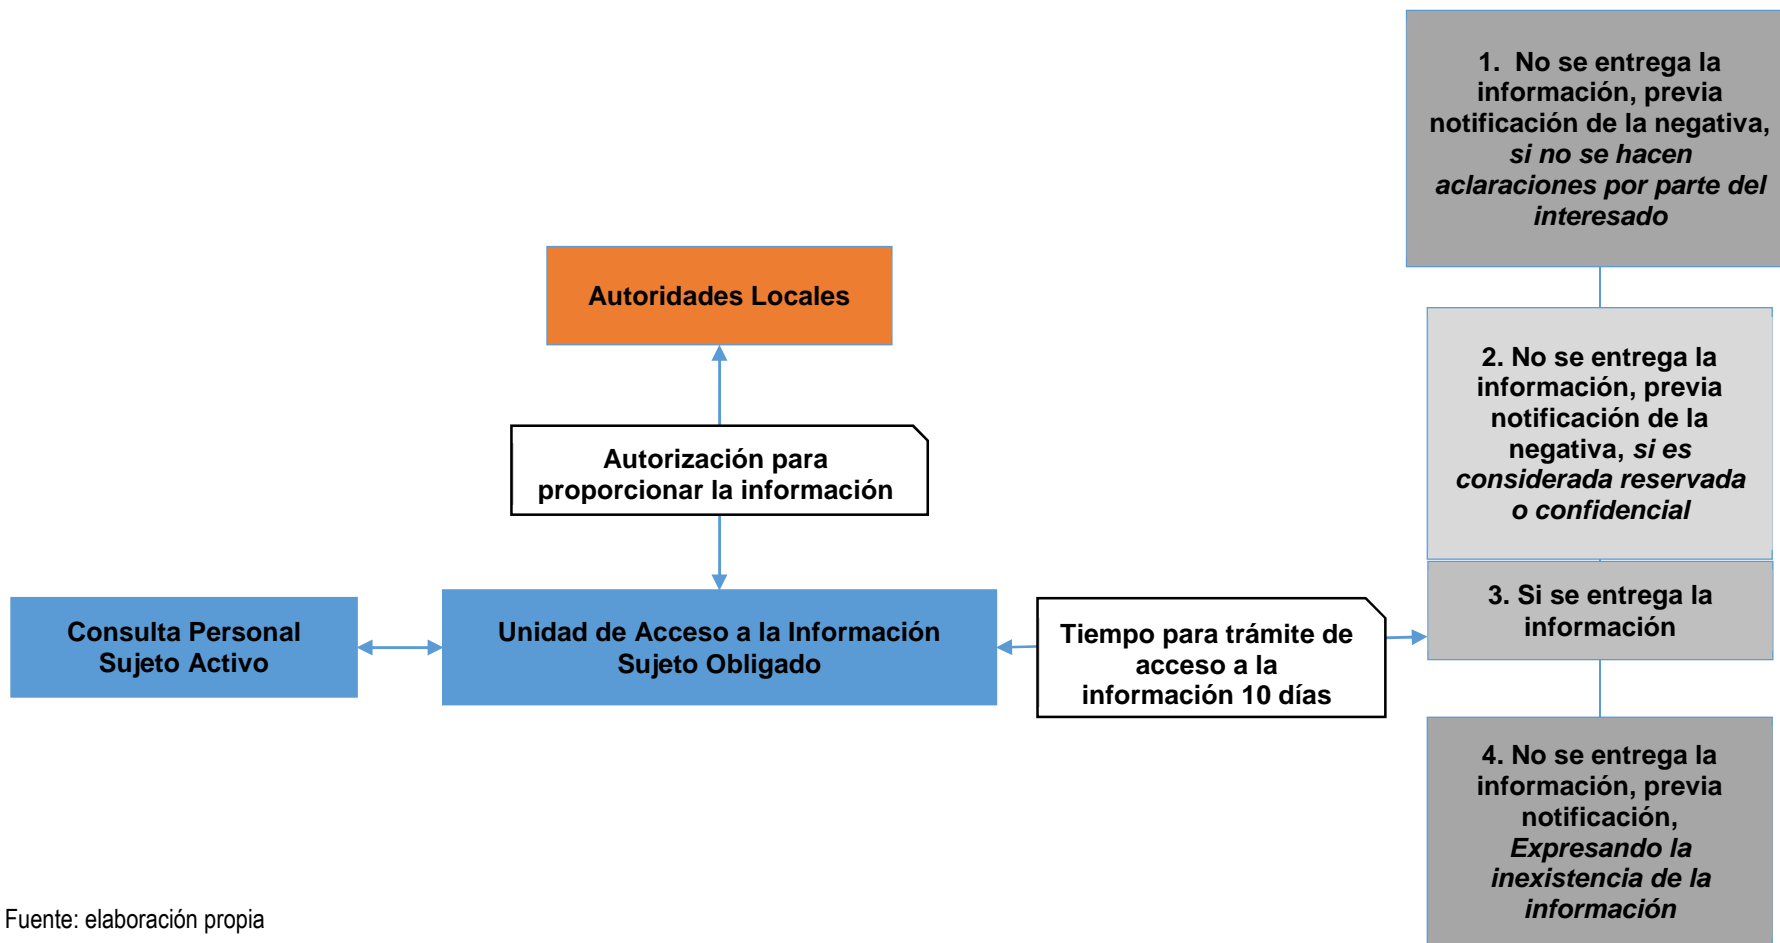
Autoridades Locales

Autorización para proporcionar la información

Consulta Personal Sujeto Activo

Unidad de Acceso a la Información Sujeto Obligado

Tiempo para trámite de acceso a la información 10 días

1. No se entrega la información, previa notificación de la negativa, *si no se hacen aclaraciones por parte del interesado*

2. No se entrega la información, previa notificación de la negativa, *si es considerada reservada o confidencial*

3. Si se entrega la información

4. No se entrega la información, previa notificación, *Expresando la inexistencia de la información*

Fuente: elaboración propia